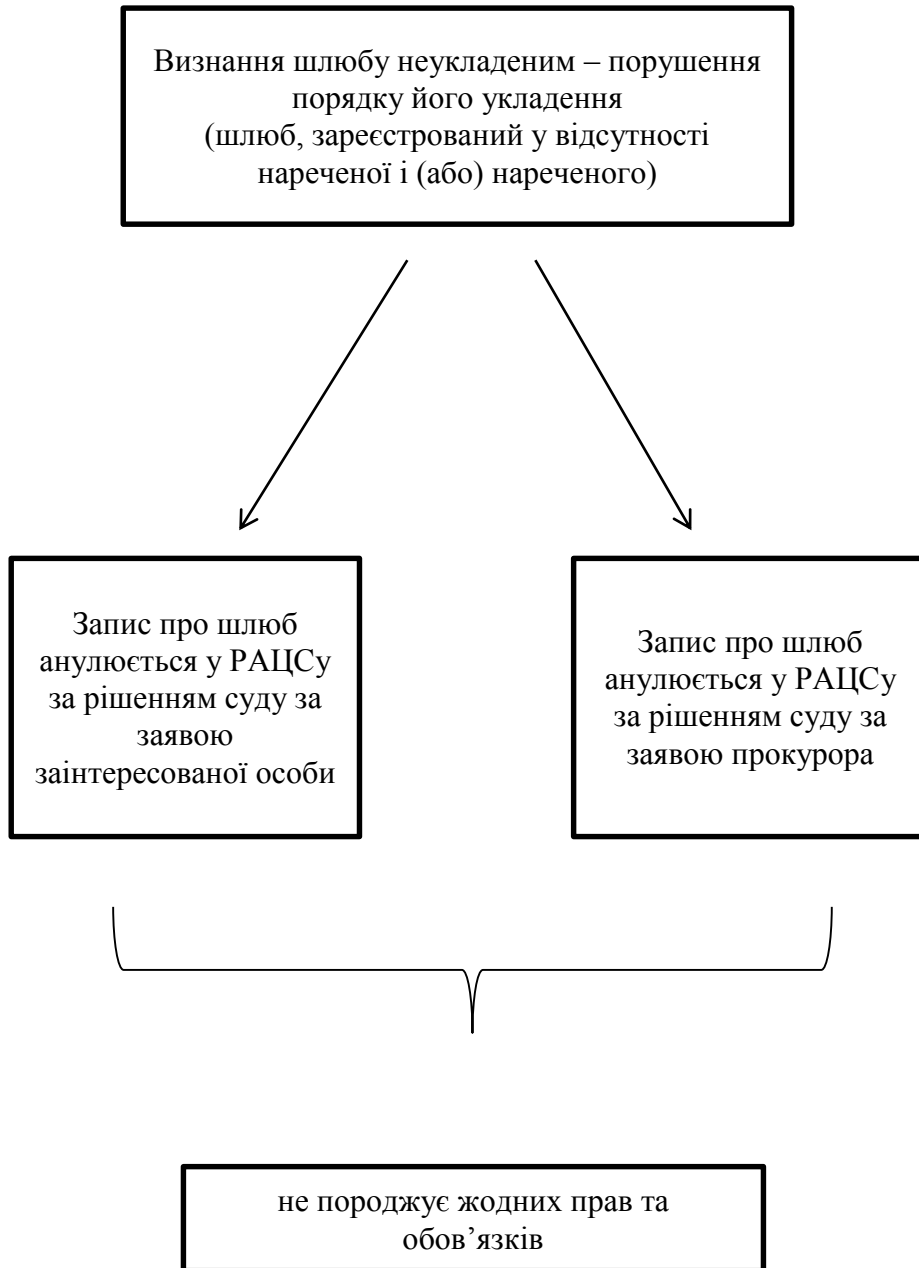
Визнання шлюбу неукладеним – порушення порядку його укладення (шлюб, зареєстрований у відсутності нареченої і (або) нареченого)

Запис про шлюб анулюється у РАЦСу за рішенням суду за заявою заінтересованої особи

Запис про шлюб анулюється у РАЦСу за рішенням суду за заявою прокурора

не породжує жодних прав та обов’язків